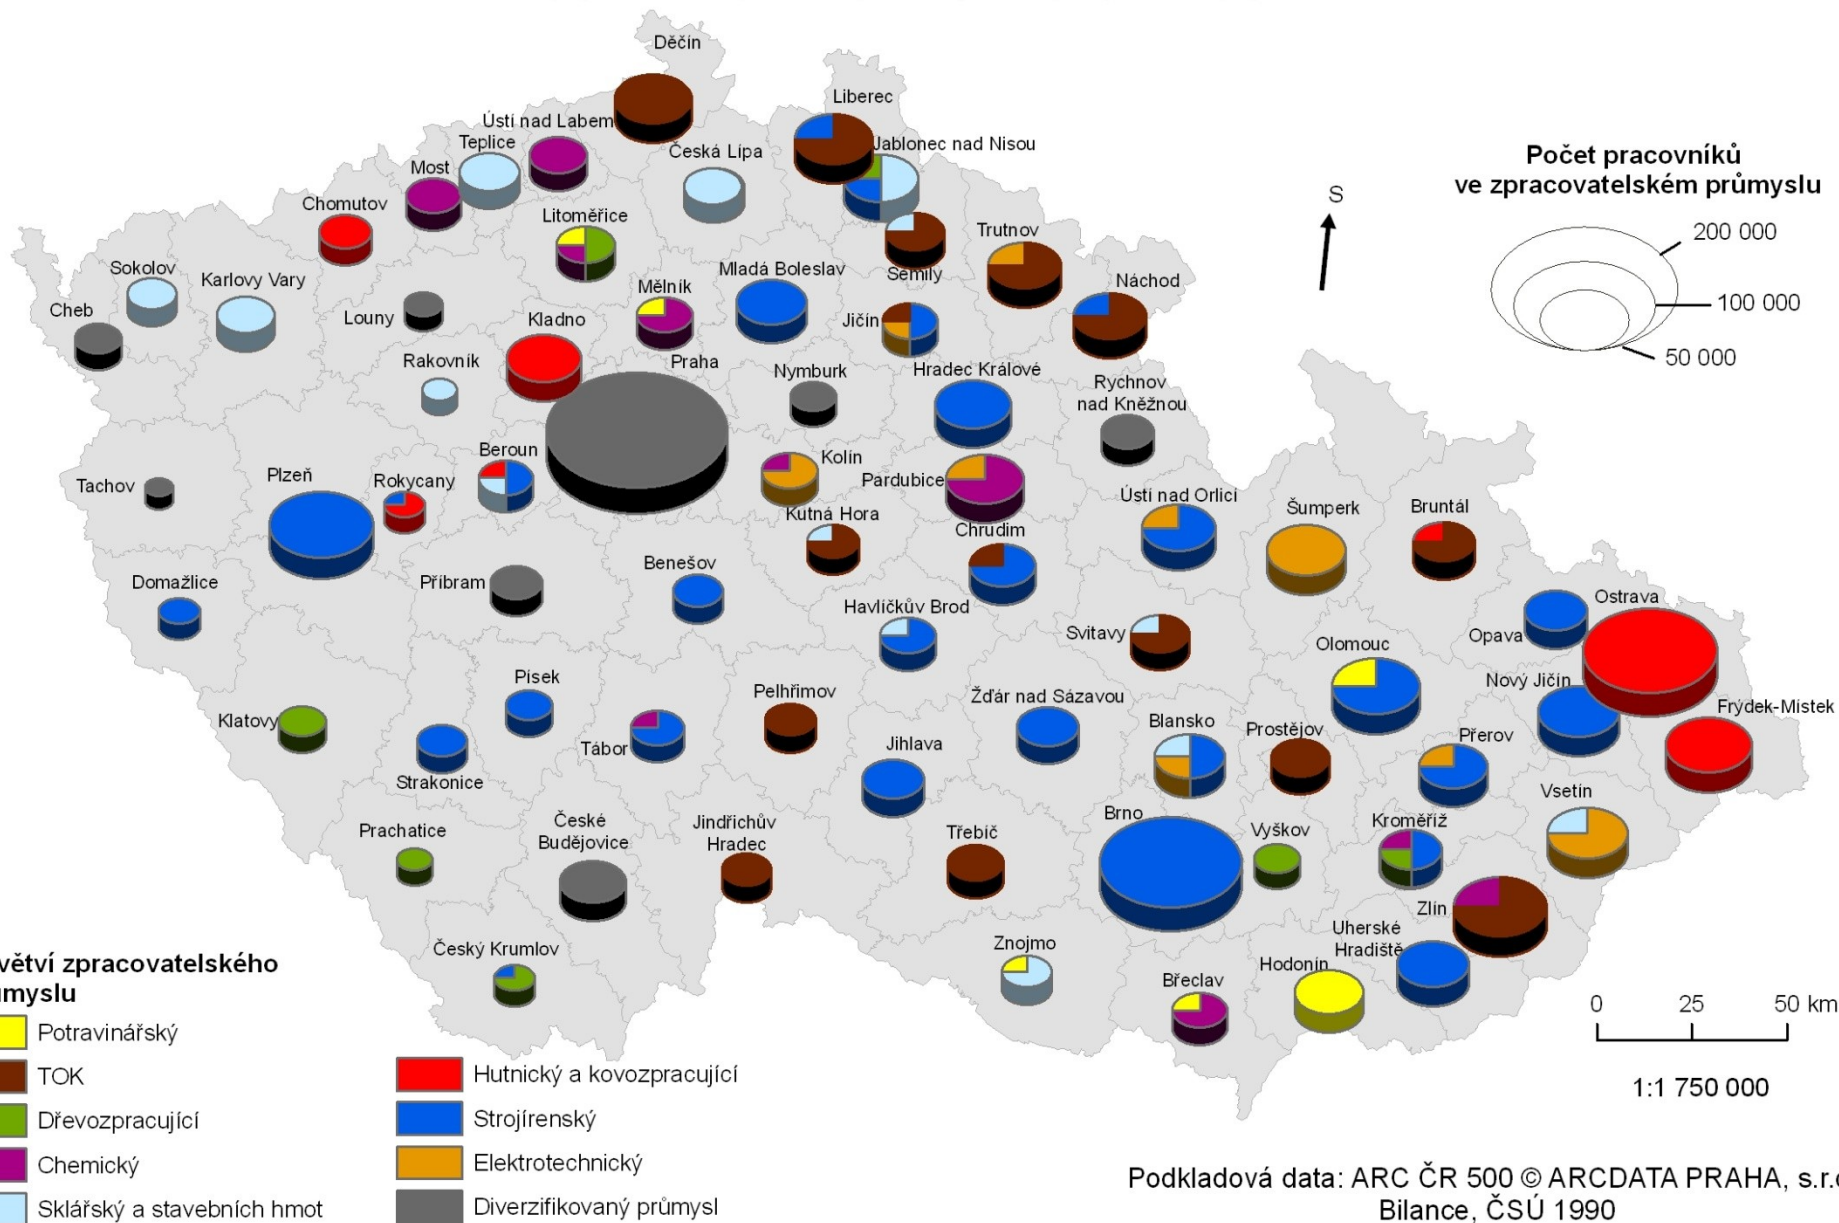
Děčín
Liberec
Ústí nad Labem
Teplice
Česká Lípa
Jablonec nad Nisou
Most
Chomutov
Litoměřice
Trutnov
Sokolov
Karlovy Vary
Mladá Boleslav
Semily
Mělník
Náchod
Cheb
Louny
Kladno
Jičín
Rakovník
Praha
Nymburk
Hradec Králové
Rychnov nad Kněžnou
Beroun
Kolín
Tachov
Plzeň
Rokycany
Pardubice
Kutná Hora
Ústí nad Orlicí
Šumperk
Bruntál
Chrudim
Domažlice
Příbram
Benešov
Havlíčkův Brod
Ostrava
Svitavy
Opava
Olomouc
Písek
Pelhřimov
Nový Jičín
Žďár nad Sázavou
Frýdek-Místek
Klatovy
Blansko
Prostějov
Tábor
Přerov
Jihlava
Strakonice
Vsetín
České Budějovice
Jindřichův Hradec
Brno
Prachatice
Třebíč
Vyškov
Kroměříž
Zlín
Český Krumlov
Znojmo
Uherské Hradiště
Hodonín
Břeclav

S

Počet pracovníků ve zpracovatelském průmyslu
200 000
100 000
50 000

0 25 50 km
1:1 750 000

větví zpracovatelského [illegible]myslu
Potravinářský
TOK
Dřevozpracující
Chemický
Sklářský a stavebních hmot
Hutnický a kovozpracující
Strojírenský
Elektrotechnický
Diverzifikovaný průmysl

Podkladová data: ARC ČR 500 © ARCDATA PRAHA, s.r.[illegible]
Bilance, ČSÚ 1990